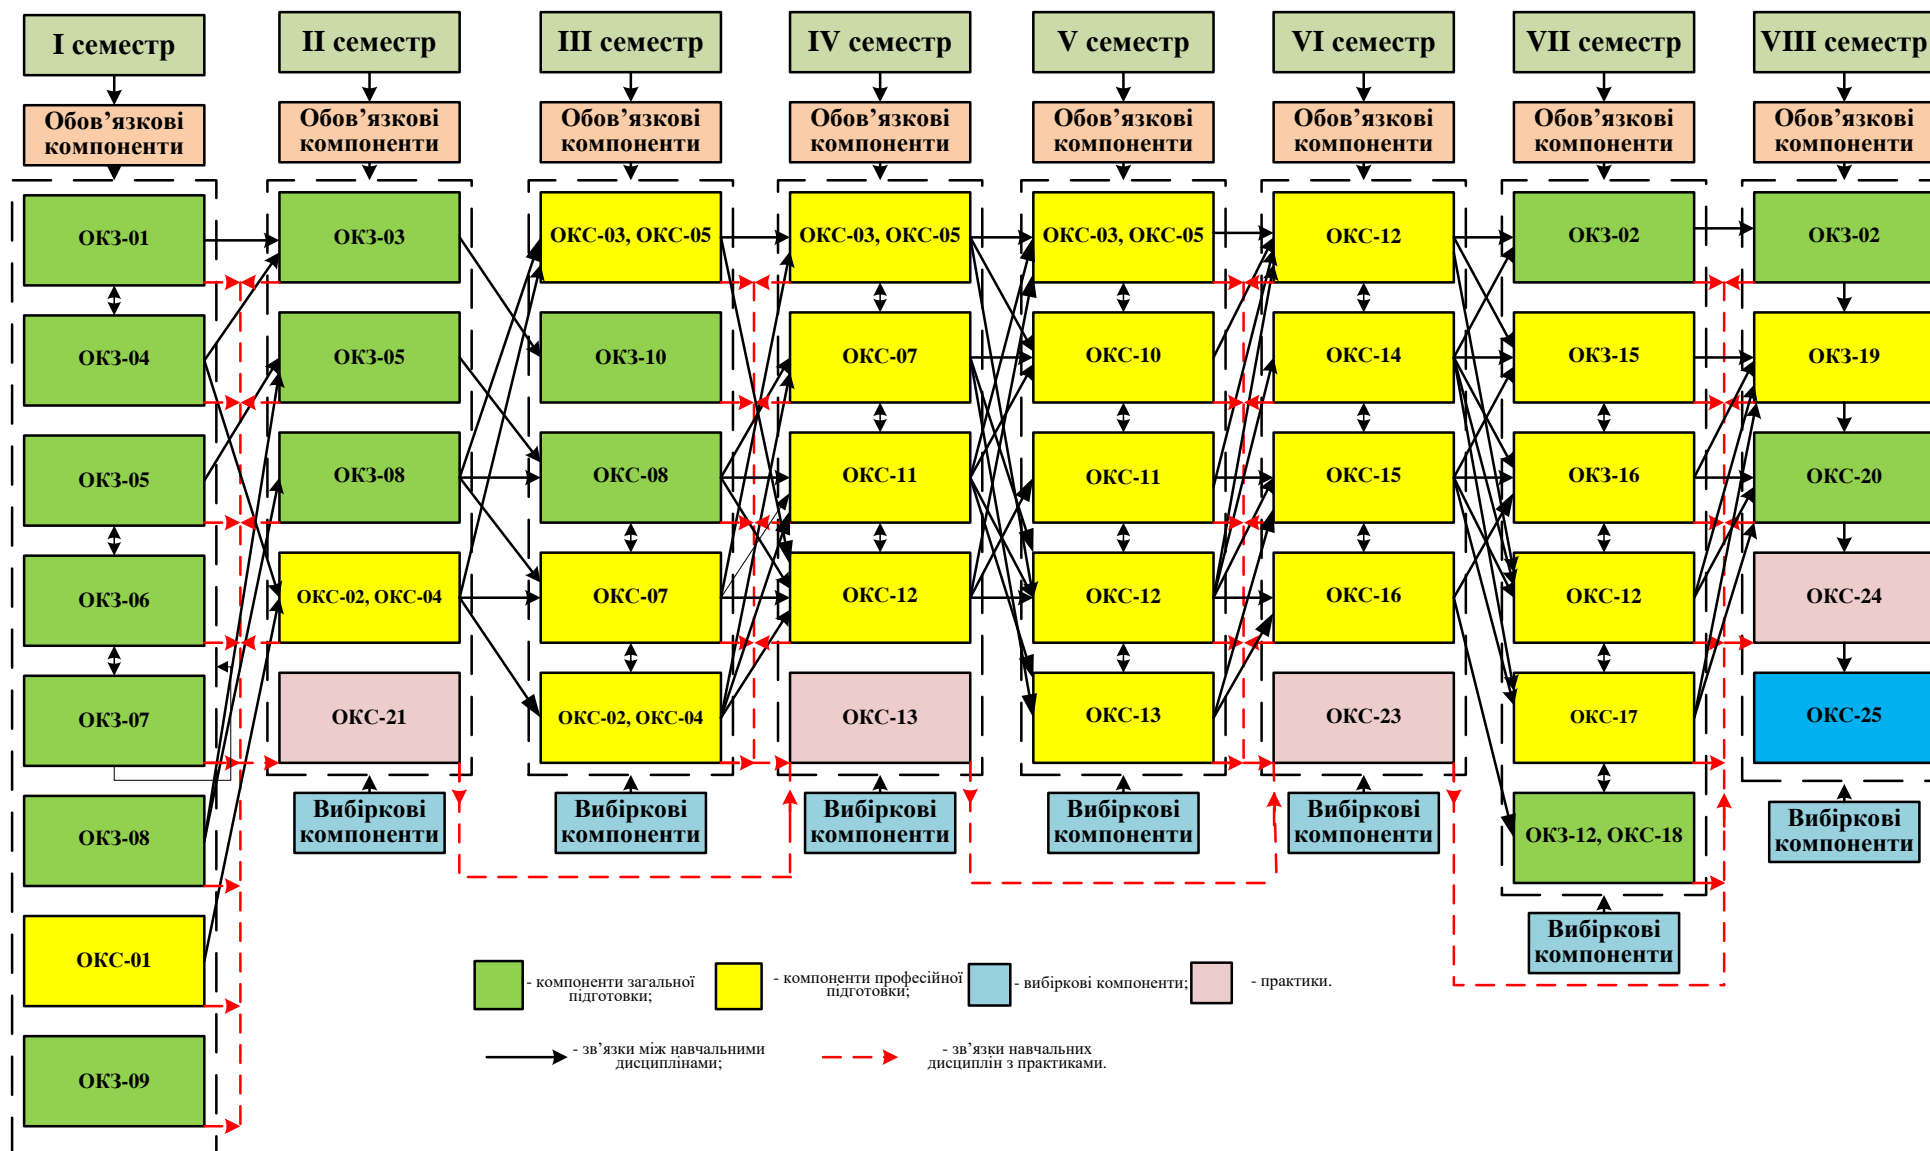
I семестр
Обов’язкові компоненти
ОКЗ-01
ОКЗ-04
ОКЗ-05
ОКЗ-06
ОКЗ-07
ОКЗ-08
ОКС-01
ОКЗ-09

II семестр
Обов’язкові компоненти
ОКЗ-03
ОКЗ-05
ОКЗ-08
ОКС-02, ОКС-04
ОКС-21
Вибіркові компоненти

III семестр
Обов’язкові компоненти
ОКС-03, ОКС-05
ОКЗ-10
ОКС-08
ОКС-07
ОКС-02, ОКС-04
Вибіркові компоненти

IV семестр
Обов’язкові компоненти
ОКС-03, ОКС-05
ОКС-07
ОКС-11
ОКС-12
ОКС-13
Вибіркові компоненти

V семестр
Обов’язкові компоненти
ОКС-03, ОКС-05
ОКС-10
ОКС-11
ОКС-12
ОКС-13
Вибіркові компоненти

VI семестр
Обов’язкові компоненти
ОКС-12
ОКС-14
ОКС-15
ОКС-16
ОКС-23
Вибіркові компоненти

VII семестр
Обов’язкові компоненти
ОКЗ-02
ОКЗ-15
ОКЗ-16
ОКС-12
ОКС-17
ОКЗ-12, ОКС-18
Вибіркові компоненти

VIII семестр
Обов’язкові компоненти
ОКЗ-02
ОКЗ-19
ОКС-20
ОКС-24
ОКС-25
Вибіркові компоненти

- компоненти загальної підготовки; - компоненти професійної підготовки; - вибіркові компоненти; - практики.

- зв’язки між навчальними дисциплінами; - зв’язки навчальних дисциплін з практиками.